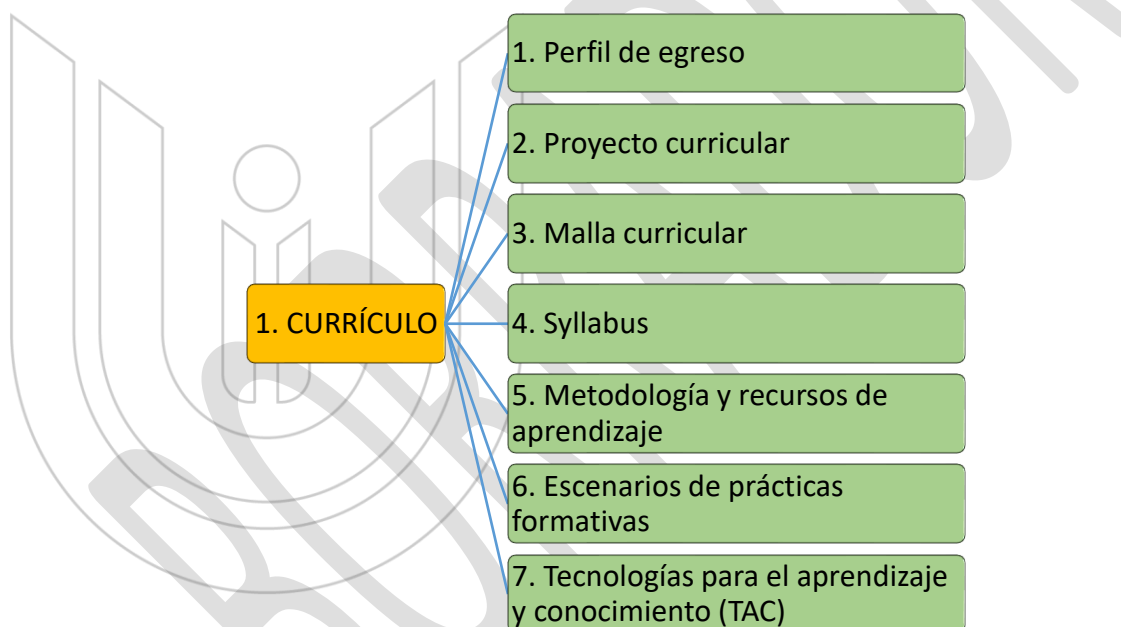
1. CURRÍCULO

1. Perfil de egreso

2. Proyecto curricular

3. Malla curricular

4. Syllabus

5. Metodología y recursos de aprendizaje

6. Escenarios de prácticas formativas

7. Tecnologías para el aprendizaje y conocimiento (TAC)